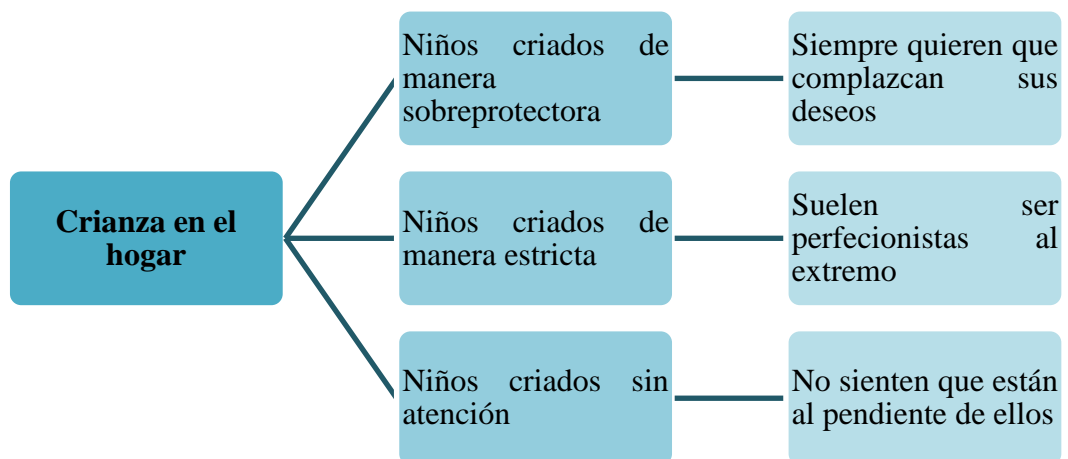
Crianza en el hogar

Niños criados de manera sobreprotectora

Siempre quieren que complazcan sus deseos

Niños criados de manera estricta

Suelen ser perfecionistas al extremo

Niños criados sin atención

No sienten que están al pendiente de ellos